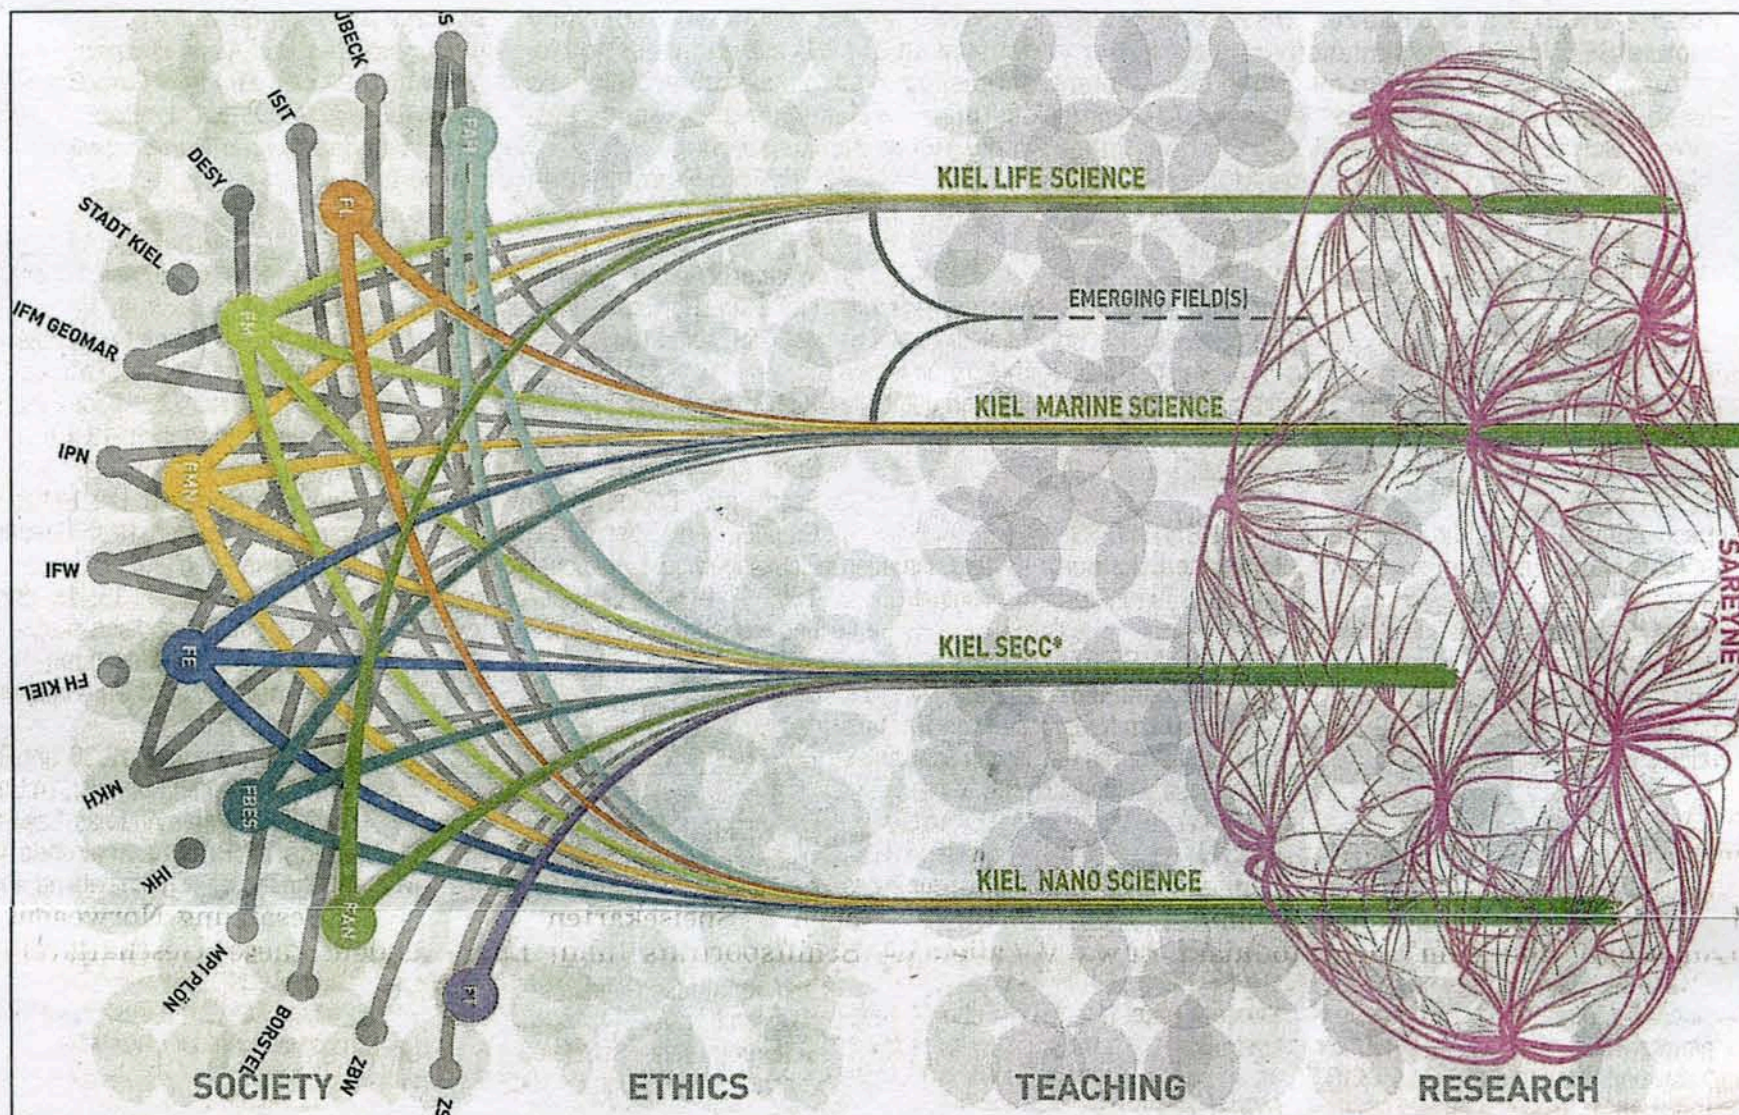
S
ÜBECK
ISIT
DESY
STADT KIEL
IFM GEOMAR
IPN
IFW
FH KIEL
MKH
IHK
MPI PLÖN
BORSTEL
ZBW
ZS
FAH
FL
FM
FMN
FE
FBES
FKAM
FT
KIEL LIFE SCIENCE
EMERGING FIELD(S)
KIEL MARINE SCIENCE
KIEL SECC*
KIEL NANO SCIENCE
SAREYNE
SOCIETY
ETHICS
TEACHING
RESEARCH